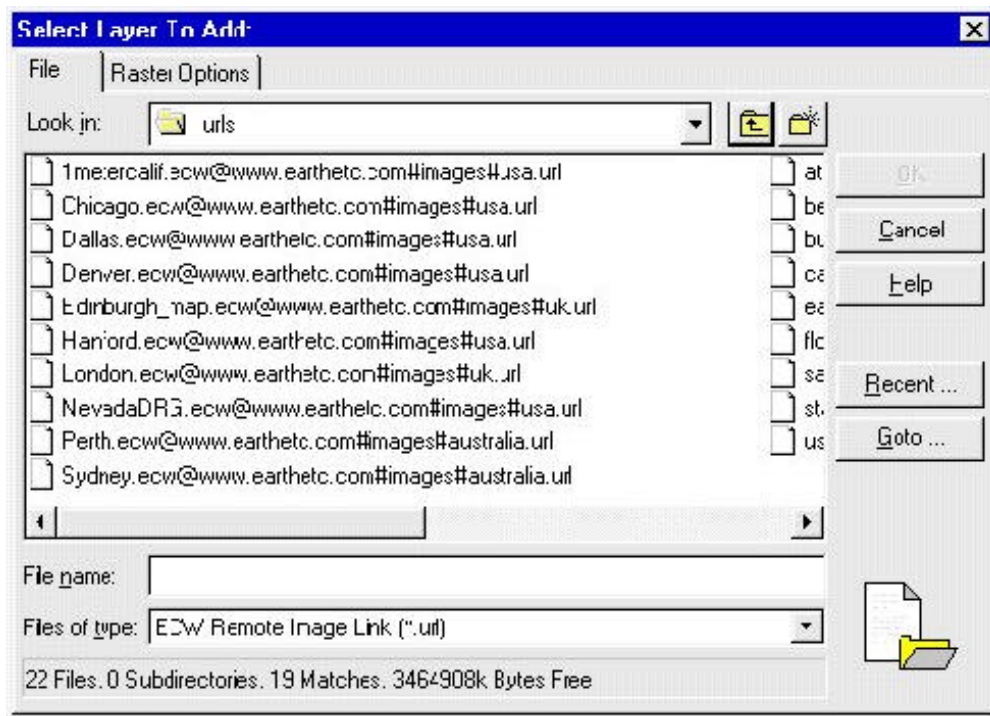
Select Layer To Add:

File | Raster Options

Look in: urls

1metercalif.ecw@www.earthetc.com#images#usa.url
Chicago.ecw@www.earthetc.com#images#usa.url
Dallas.ecw@www.earthetc.com#images#usa.url
Denver.ecw@www.earthetc.com#images#usa.url
Edinburgh_map.ecw@www.earthetc.com#images#uk.url
Hanford.ecw@www.earthetc.com#images#usa.url
London.ecw@www.earthetc.com#images#uk.url
NevadaDRG.ecw@www.earthetc.com#images#usa.url
Perth.ecw@www.earthetc.com#images#australia.url
Sydney.ecw@www.earthetc.com#images#australia.url

at
be
bu
ca
ea
flc
sa
st
us

OK
Cancel
Help
Recent ...
Goto ...

File name:
Files of type: ECW Remote Image Link (*.url)

22 Files. 0 Subdirectories. 19 Matches. 3464908k Bytes Free